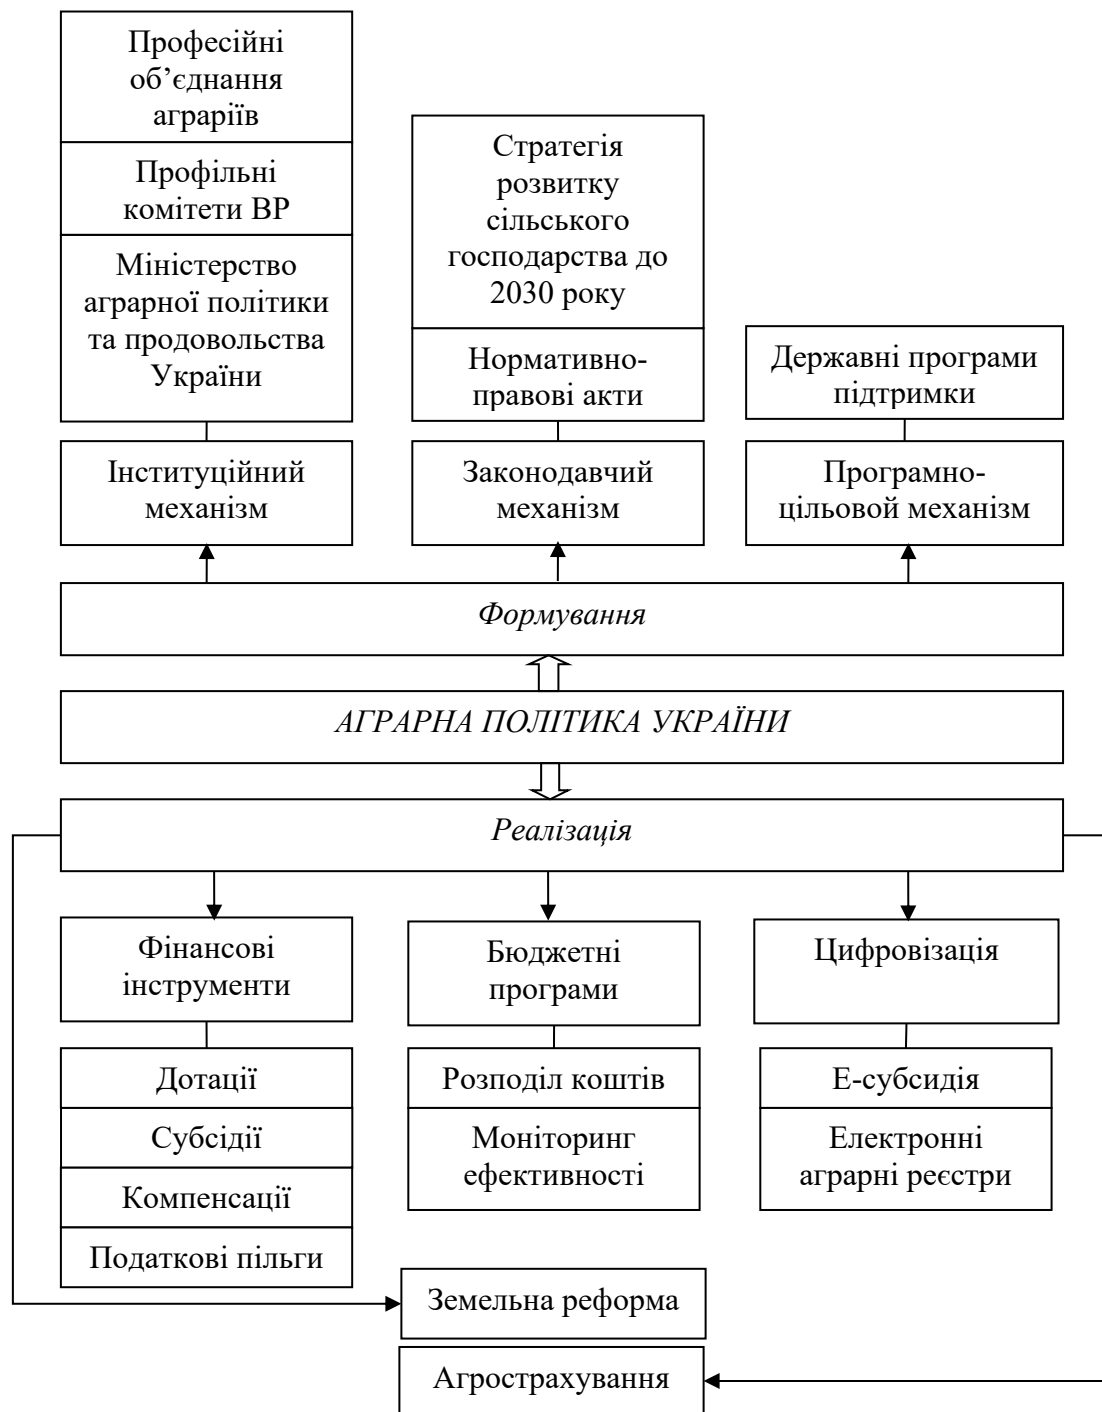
Професійні об'єднання аграріїв

Профільні комітети ВР

Міністерство аграрної політики та продовольства України

Інституційний механізм

Стратегія розвитку сільського господарства до 2030 року

Нормативно-правові акти

Законодавчий механізм

Державні програми підтримки

Програмно-цільовой механізм

*Формування*

*АГРАРНА ПОЛІТИКА УКРАЇНИ*

*Реалізація*

Фінансові інструменти

Дотації

Субсідії

Компенсації

Податкові пільги

Бюджетні програми

Розподіл коштів

Моніторинг ефективності

Цифровізація

Е-субсидія

Електронні аграрні реєстри

Земельна реформа

Агрострахування